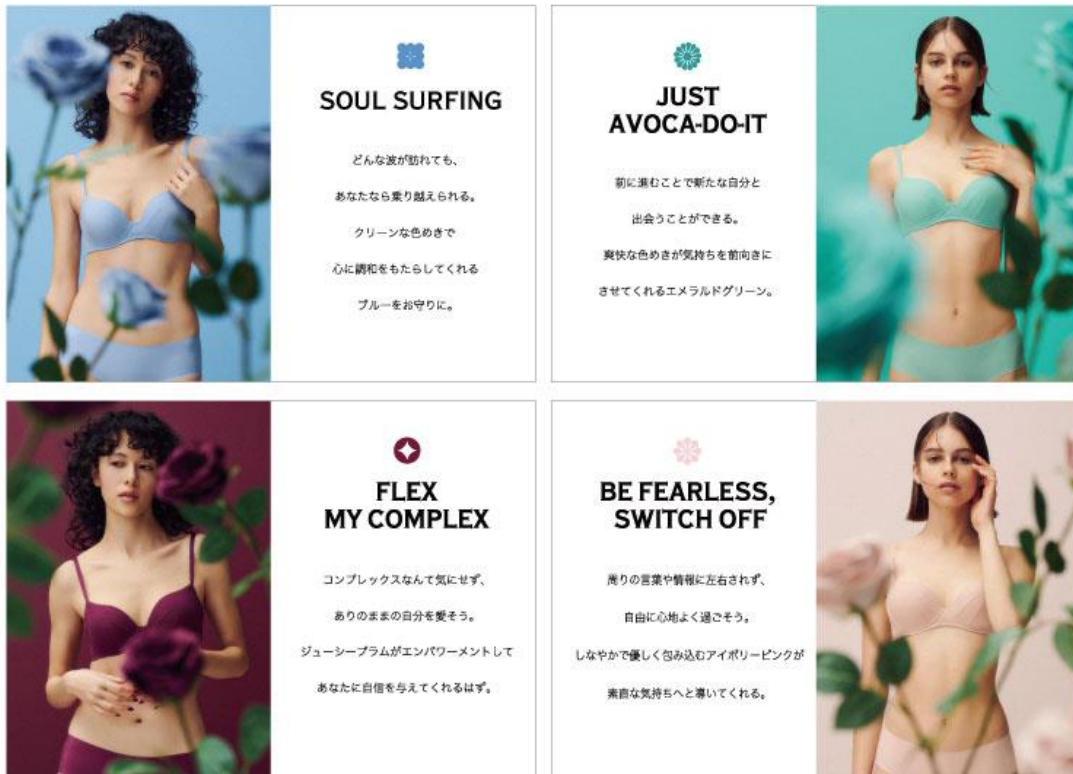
SOUL SURFING

どんな波が訪れても、
あなたなら乗り越えられる。
クリーンな色めきで
心に調和をもたらしてくれる
ブルーをお守りに。

JUST AVOCA-DO-IT

前に進むことで新たな自分と
出会うことができる。
爽快な色めきが気持ちを前向きに
させてくれるエメラルドグリーン。

FLEX MY COMPLEX

コンプレックスなんて気にせず、
ありのままの自分を愛そう。
ジューシープラムがエンパワーメントして
あなたに自信を与えてくれるはず。

BE FEARLESS, SWITCH OFF

周りの言葉や情報に左右されず、
自由に心地よく過ごそう。
しなやかで優しく包み込むアイボリーピンクが
素直な気持ちへと導いてくれる。